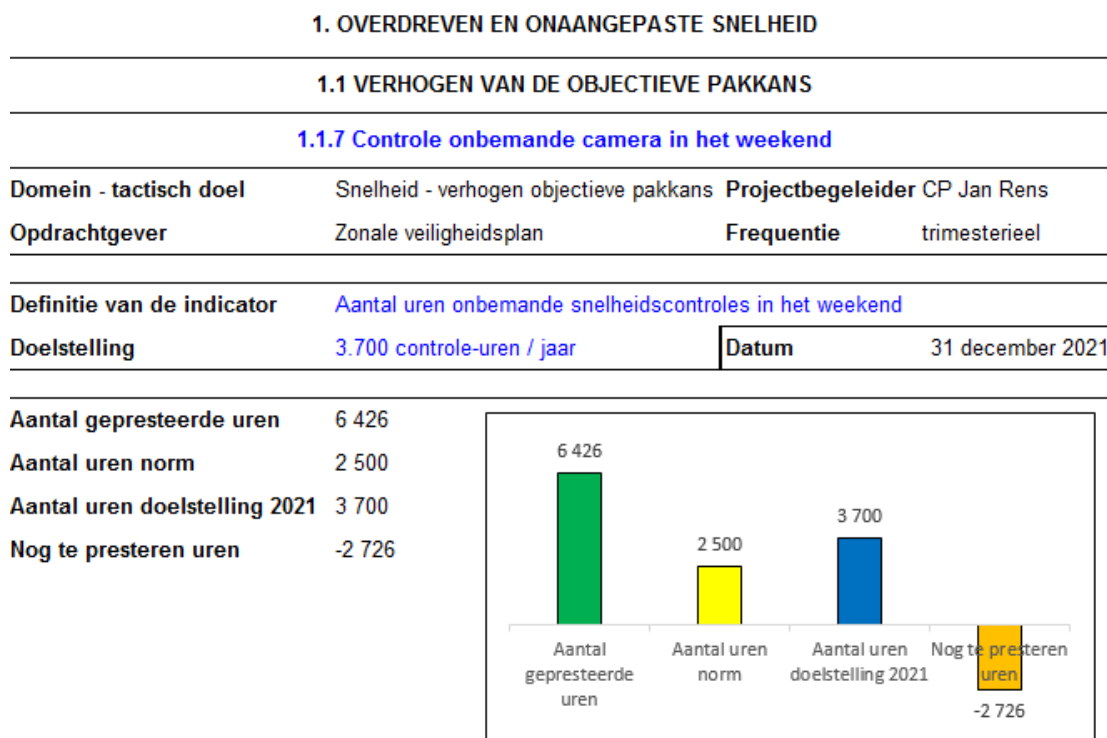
1. OVERDREVEN EN ONAANGEPASTE SNELHEID

1.1 VERHOGEN VAN DE OBJECTIEVE PAKKANS

1.1.7 Controle onbemande camera in het weekend

| Domein - tactisch doel | Snelheid - verhogen objectieve pakkans | Projectbegeleider | CP Jan Rens |
|---|---|---|---|
| Opdrachtgever | Zonale veiligheidsplan | Frequentie | trimesterieel |

| Definitie van de indicator | Aantal uren onbemande snelheidscontroles in het weekend | | |
|---|---|---|---|
| Doelstelling | 3.700 controle-uren / jaar | Datum | 31 december 2021 |

| Aantal gepresteerde uren | 6 426 |
|---|---|
| Aantal uren norm | 2 500 |
| Aantal uren doelstelling 2021 | 3 700 |
| Nog te presteren uren | -2 726 |

6 426
2 500
3 700
-2 726
Aantal gepresteerde uren
Aantal uren norm
Aantal uren doelstelling 2021
Nog te presteren uren